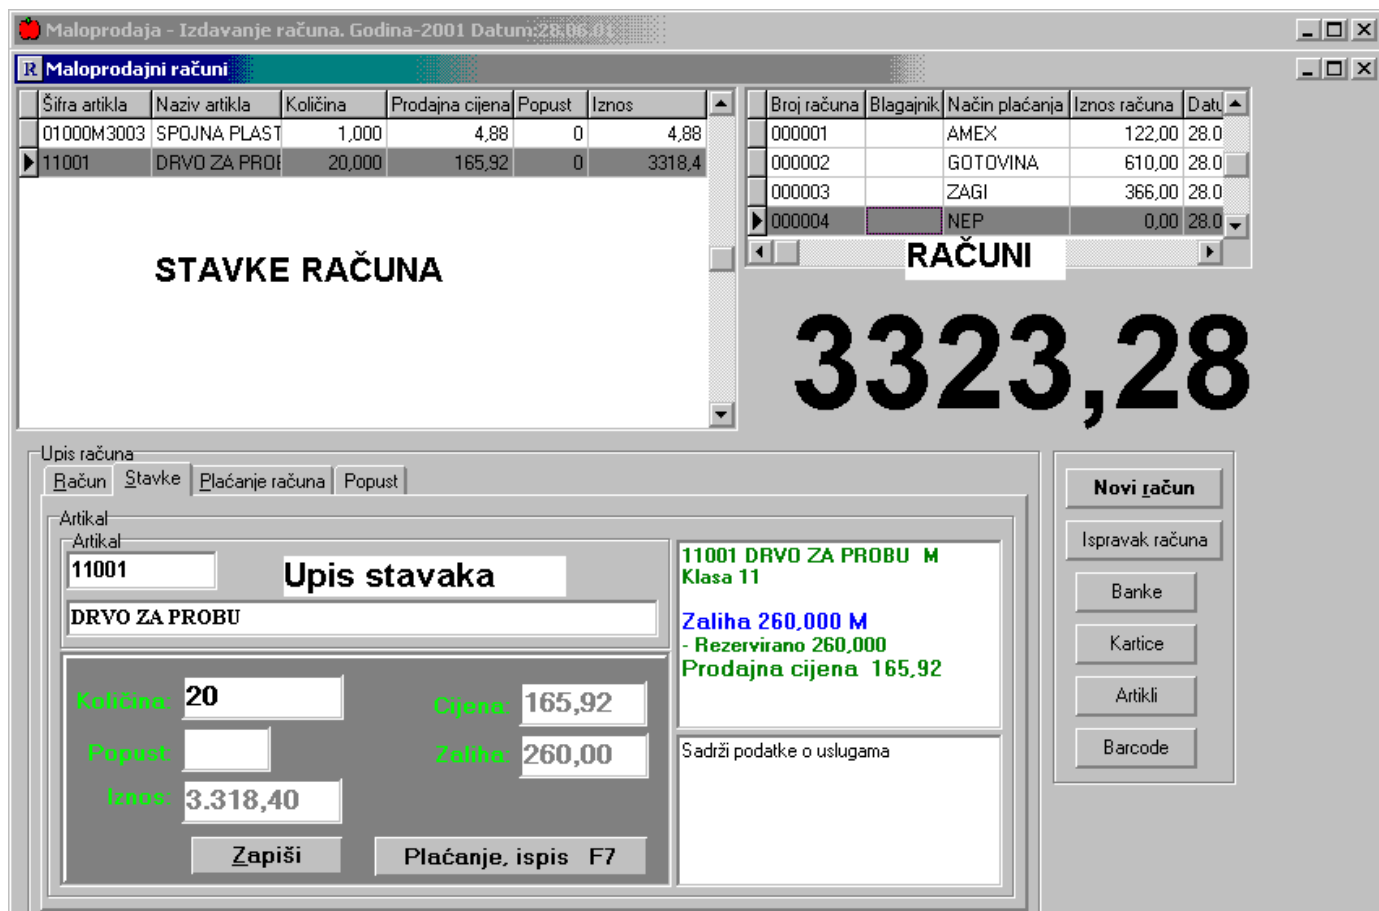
Maloprodaja - Izdavanje računa. Godina-2001 Datum:28.06.01

Maloprodajni računi

| Šifra artikla | Naziv artikla | Količina | Prodajna cijena | Popust | Iznos |
|---|---|---|---|---|---|
| 01000M3003 | SPOJNA PLAST | 1,000 | 4,88 | 0 | 4,88 |
| 11001 | DRVO ZA PROI | 20,000 | 165,92 | 0 | 3318,4 |

STAVKE RAČUNA

| Broj računa | Blagajnik | Način plaćanja | Iznos računa | Datu |
|---|---|---|---|---|
| 000001 | | AMEX | 122,00 | 28.0 |
| 000002 | | GOTOVINA | 610,00 | 28.0 |
| 000003 | | ZAGI | 366,00 | 28.0 |
| 000004 | | NEP | 0,00 | 28.0 |

RAČUNI

3323,28

Upis računa

Račun | Stavke | Plaćanje računa | Popust

Artikal

Artikal

11001

Upis stavaka

DRVO ZA PROBU

Količina: 20

Cijena: 165,92

Popust:

Zaliha: 260,00

Iznos: 3.318,40

Zapiši

Plaćanje, ispis F7

11001 DRVO ZA PROBU M
Klasa 11

Zaliha 260,000 M
- Rezervirano 260,000
Prodajna cijena 165,92

Sadrži podatke o uslugama

Novi račun

Ispravak računa

Banke

Kartice

Artikli

Barcode